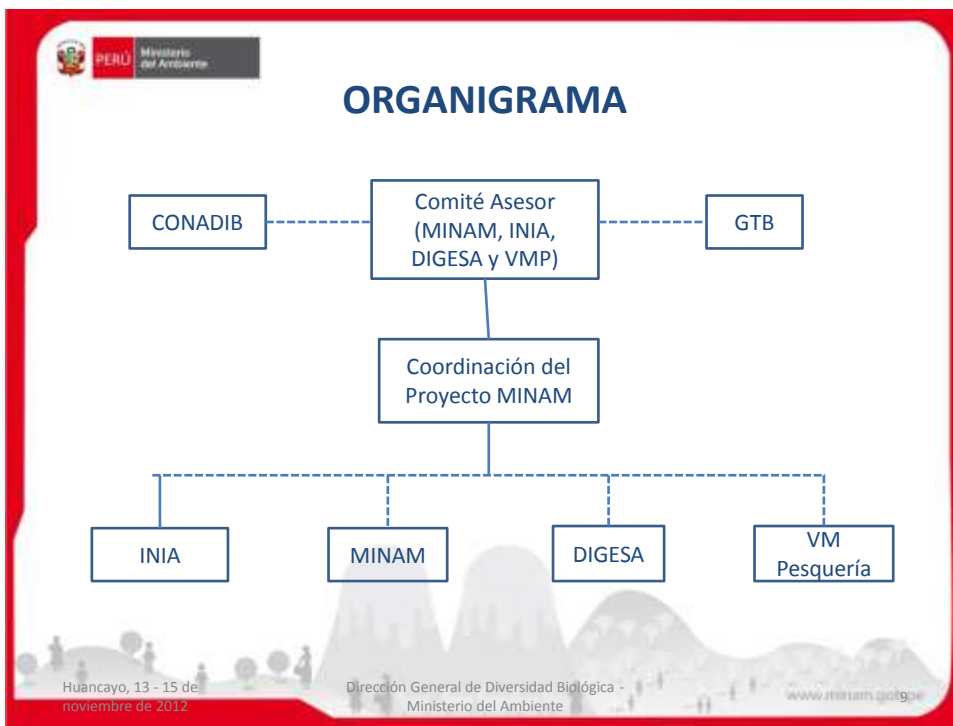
PERÚ Ministerio del Ambiente

ORGANIGRAMA

CONADIB

Comité Asesor (MINAM, INIA, DIGESA y VMP)

GTB

Coordinación del Proyecto MINAM

INIA

MINAM

DIGESA

VM Pesquería

Huancayo, 13 - 15 de noviembre de 2012

Dirección General de Diversidad Biológica - Ministerio del Ambiente

www.minam.gob.pe

9